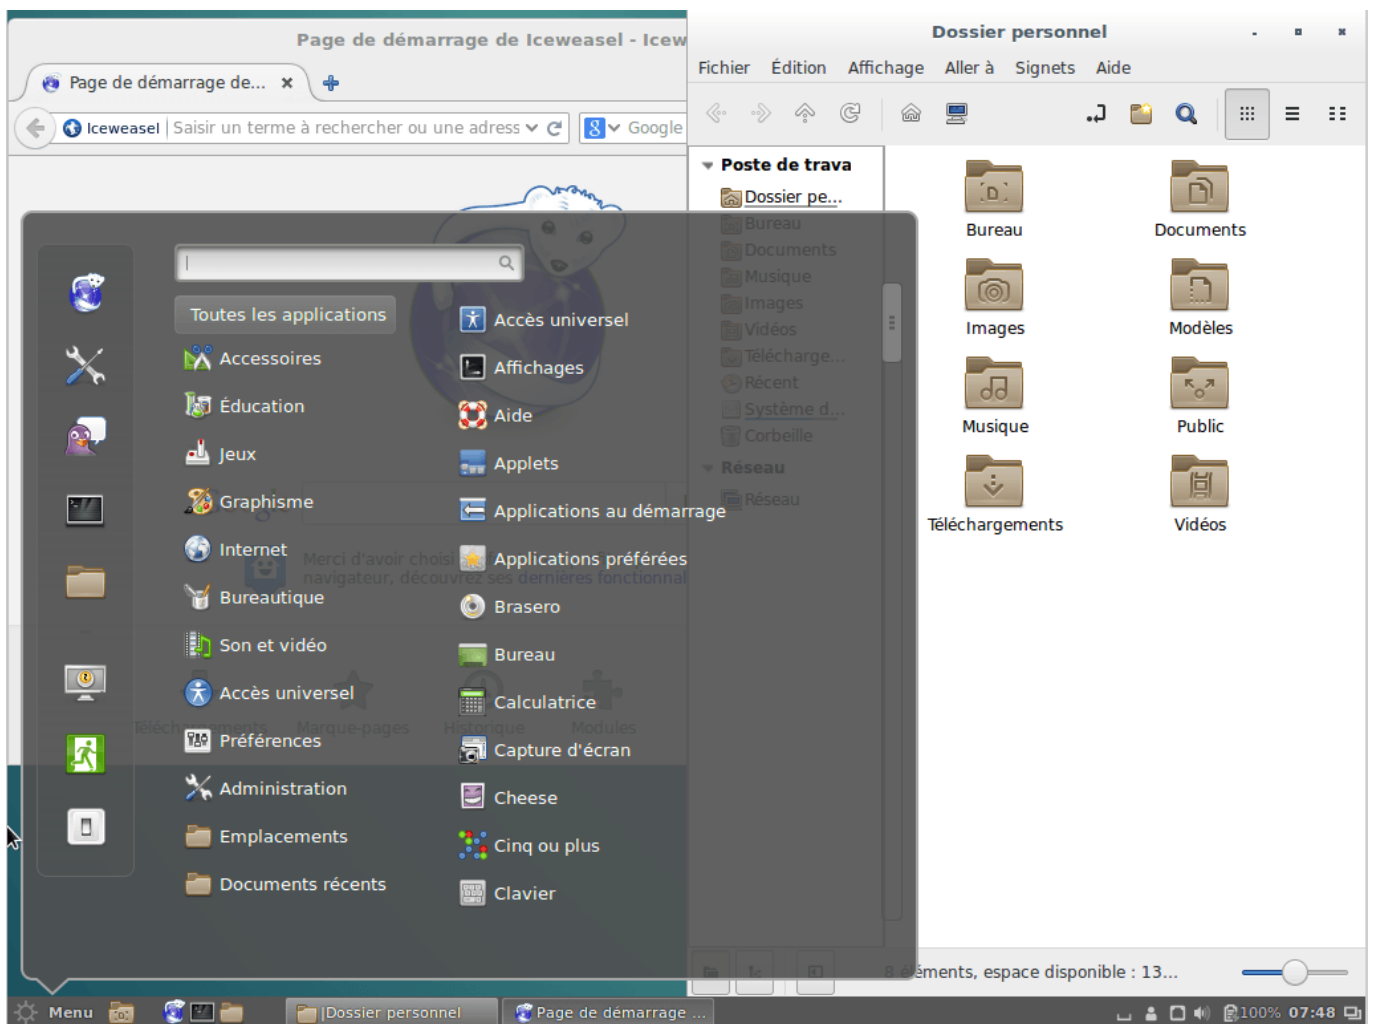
Page de démarrage de Iceweasel - Icew

Page de démarrage de... ×

Iceweasel | Saisir un terme à rechercher ou une adress

Google

Dossier personnel

Fichier Édition Affichage Aller à Signets Aide

Poste de trava

Dossier pe...

Bureau

Documents

Musique

Images

Vidéos

Télécharge...

Récent

Système d...

Corbeille

Réseau

Réseau

Bureau

Documents

Images

Modèles

Musique

Public

Téléchargements

Vidéos

8 éléments, espace disponible : 13...

Toutes les applications

Accessoires

Éducation

Jeux

Graphisme

Internet

Bureautique

Son et vidéo

Accès universel

Préférences

Administration

Emplacements

Documents récents

Accès universel

Affichages

Aide

Applets

Applications au démarrage

Applications préférées

Brasero

Bureau

Calculatrice

Capture d'écran

Cheese

Cinq ou plus

Clavier

Merci d'avoir choisi

navigateur, découvrez ses dernières fonctionnal

Téléchargements Marque-pages Historique Modules

Menu

Dossier personnel

Page de démarrage ...

100% 07:48